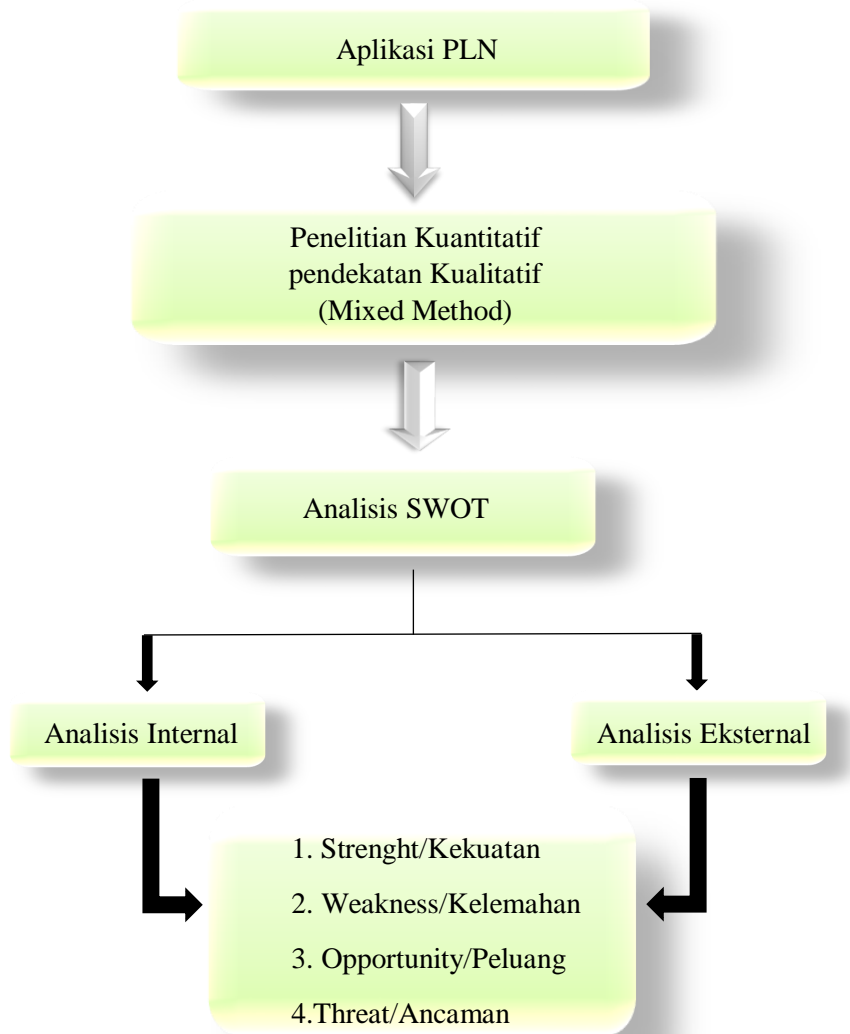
Aplikasi PLN

Penelitian Kuantitatif pendekatan Kualitatif (Mixed Method)

Analisis SWOT

Analisis Internal

Analisis Eksternal

1. Strenght/Kekuatan
2. Weakness/Kelemahan
3. Opportunity/Peluang
4.Threat/Ancaman